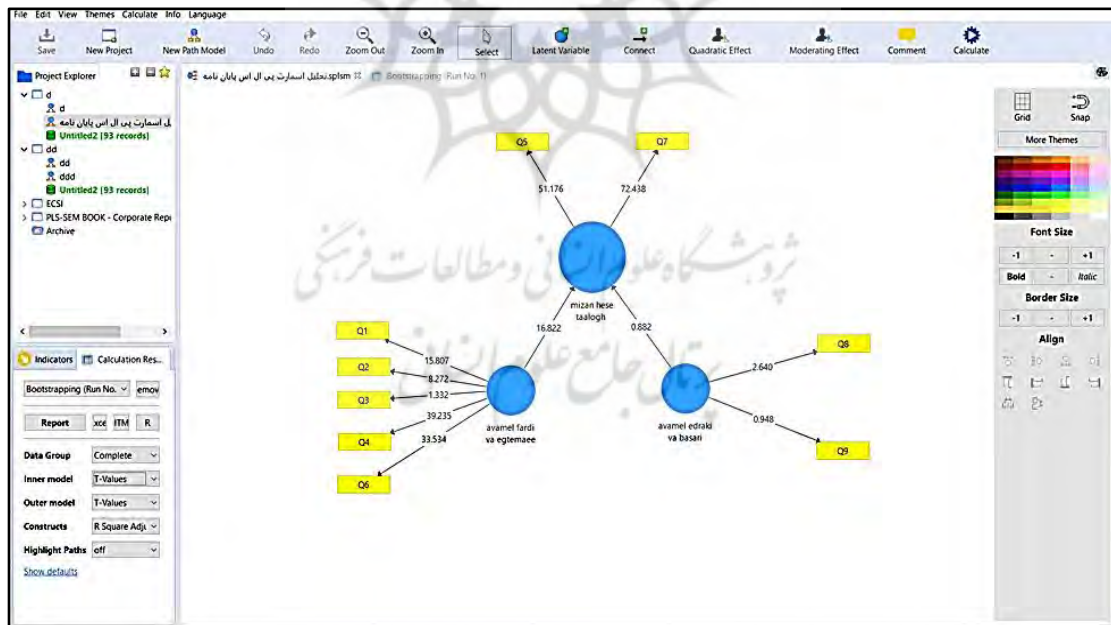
File Edit View Themes Calculate Info Language

Save New Project New Path Model Undo Redo Zoom Out Zoom In Select Latent Variable Connect Quadratic Effect Moderating Effect Comment Calculate

Project Explorer

d
d
تحلیل اسمارت پی ال اس پایان نامه
Untitled2 [93 records]
dd
dd
ddd
Untitled2 [93 records]
ECSI
PLS-SEM BOOK - Corporate Repu
Archive

تحلیل اسمارت پی ال اس پایان نامه.splsm
Bootstrapping (Run No. 1)

Indicators Calculation Res...

Bootstrapping (Run No. emov

Report xce ITM R

Data Group Complete
Inner model T-Values
Outer model T-Values
Constructs R Square Adju
Highlight Paths off

Show defaults

Q5
Q7
51.176
72.438
mizan hese taalogh
16.822
0.882
Q1
Q2
Q3
Q4
Q6
15.807
8.272
1.332
39.235
33.534
avamel fardi va egtemaee
avamel edraki va basari
2.640
0.948
Q8
Q9

ثروبشگاه علوم انسانی و مطالعات فرهنگی
پرتال جامع علوم انسانی

Grid
Snap
More Themes
Font Size
-1 - +1
Bold - Italic
Border Size
-1 - +1
Align